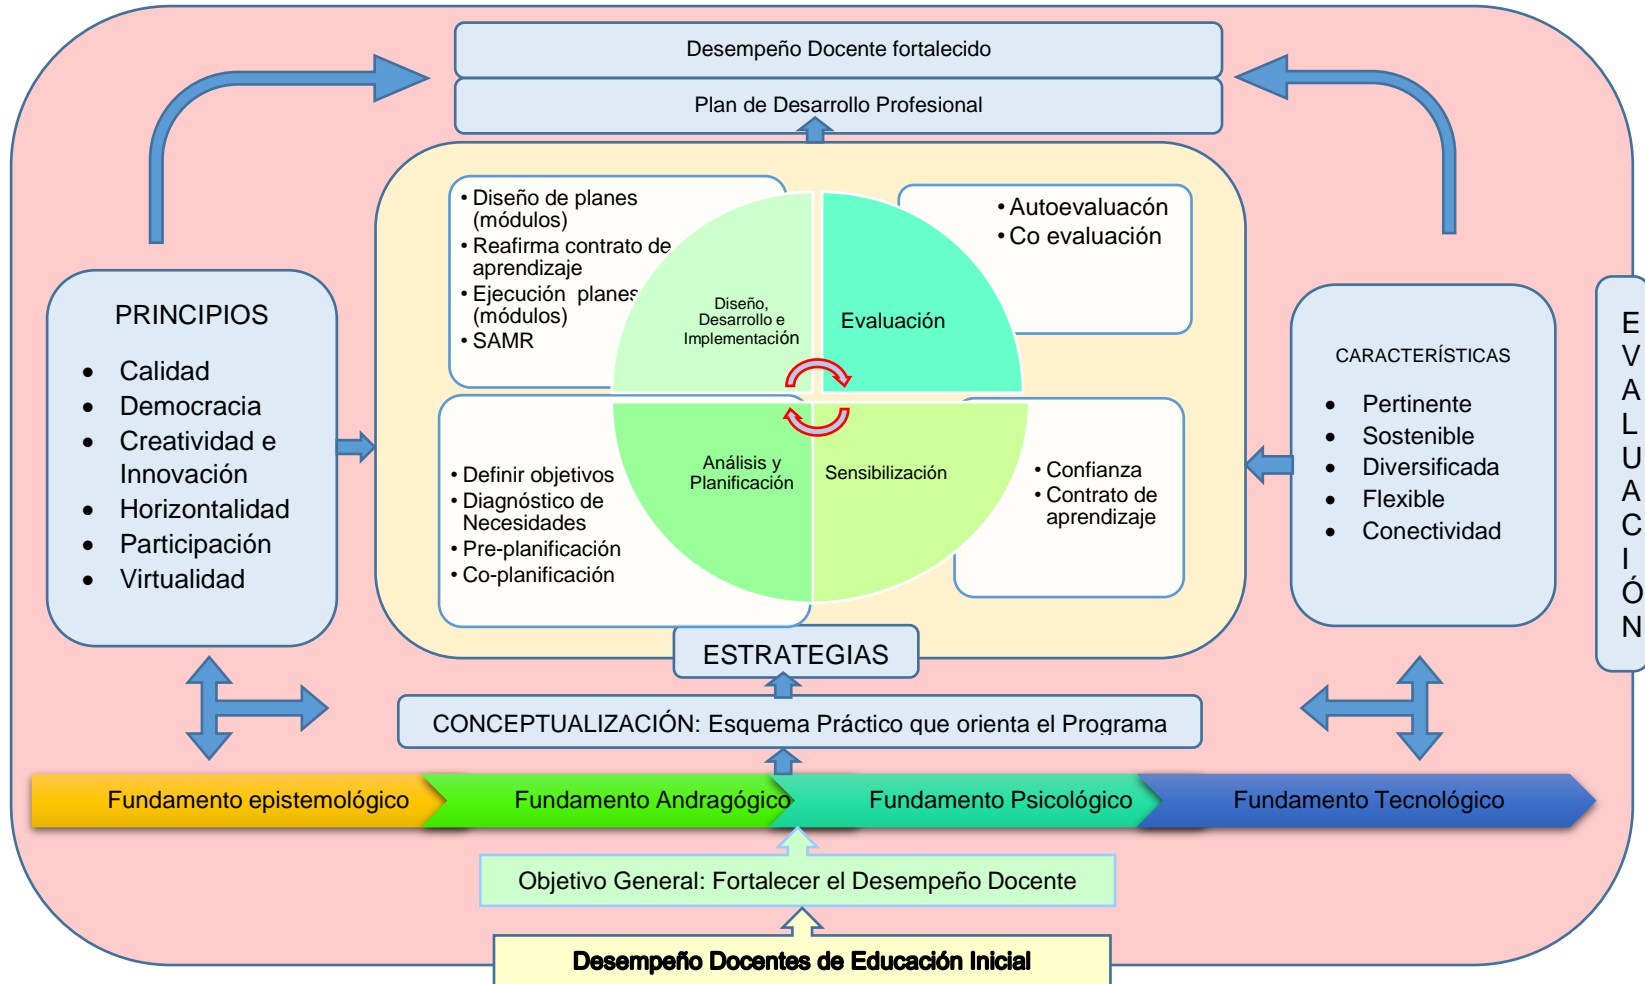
Desempeño Docente fortalecido

Plan de Desarrollo Profesional

PRINCIPIOS

- Calidad
- Democracia
- Creatividad e Innovación
- Horizontalidad
- Participación
- Virtualidad

• Diseño de planes (módulos)
• Reafirma contrato de aprendizaje
• Ejecución planes (módulos)
• SAMR

• Autoevaluacón
• Co evaluación

Diseño, Desarrollo e Implementación

Evaluación

Análisis y Planificación

Sensibilización

• Definir objetivos
• Diagnóstico de Necesidades
• Pre-planificación
• Co-planificación

• Confianza
• Contrato de aprendizaje

CARACTERÍSTICAS

- Pertinente
- Sostenible
- Diversificada
- Flexible
- Conectividad

EVALUACIÓN

ESTRATEGIAS

CONCEPTUALIZACIÓN: Esquema Práctico que orienta el Programa

Fundamento epistemológico

Fundamento Andragógico

Fundamento Psicológico

Fundamento Tecnológico

Objetivo General: Fortalecer el Desempeño Docente

Desempeño Docentes de Educación Inicial